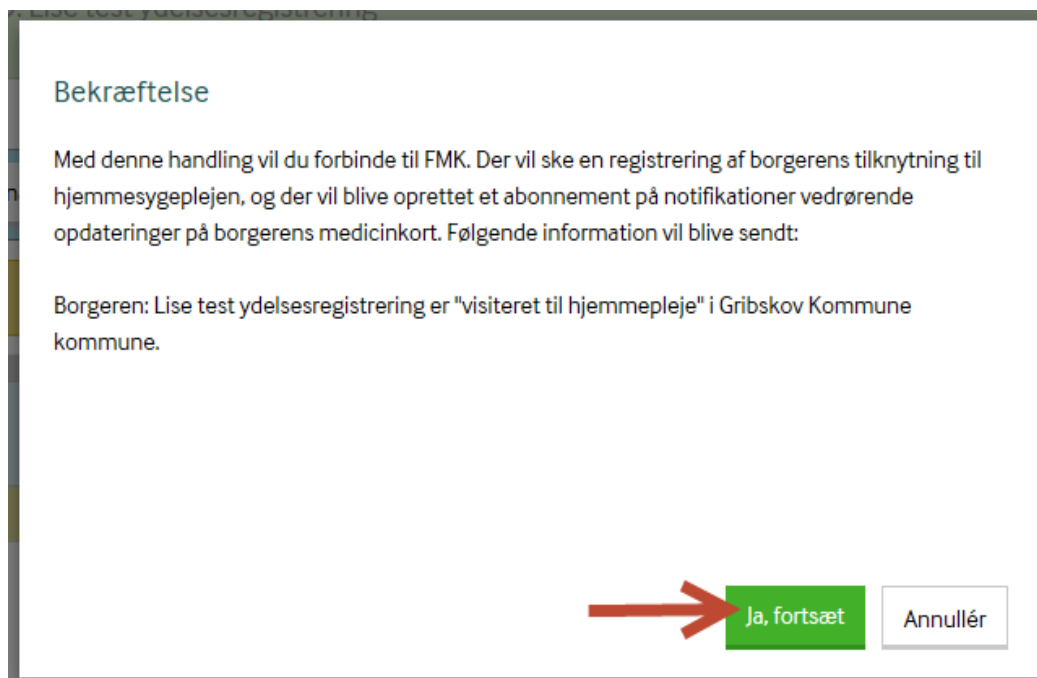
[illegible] Lise test ydelsesregistrering

Bekræftelse

Med denne handling vil du forbinde til FMK. Der vil ske en registrering af borgerens tilknytning til hjemmesygeplejen, og der vil blive oprettet et abonnement på notifikationer vedrørende opdateringer på borgerens medicinkort. Følgende information vil blive sendt:

Borgeren: Lise test ydelsesregistrering er "visiteret til hjemmepleje" i Gribskov Kommune kommune.

Ja, fortsæt

Annullér